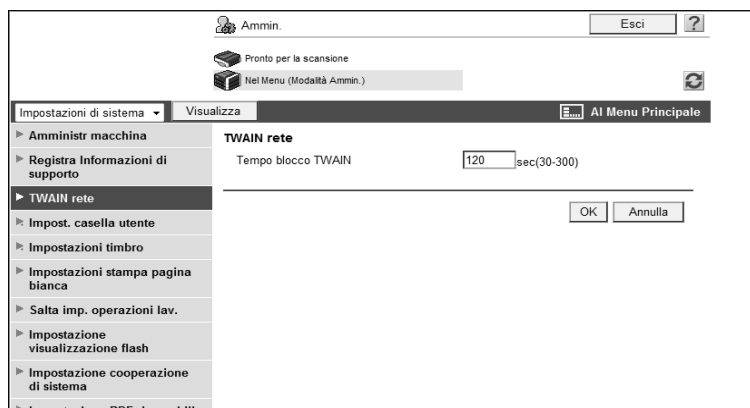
Ammin.

Esci

?

Pronto per la scansione

Nel Menu (Modalità Ammin.)

Impostazioni di sistema

Visualizza

Al Menu Principale

Amministr macchina

Registra Informazioni di supporto

TWAIN rete

Impost. casella utente

Impostazioni timbro

Impostazioni stampa pagina bianca

Salta imp. operazioni lav.

Impostazione visualizzazione flash

Impostazione cooperazione di sistema

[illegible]

TWAIN rete

Tempo blocco TWAIN 120 sec(30-300)

OK Annulla